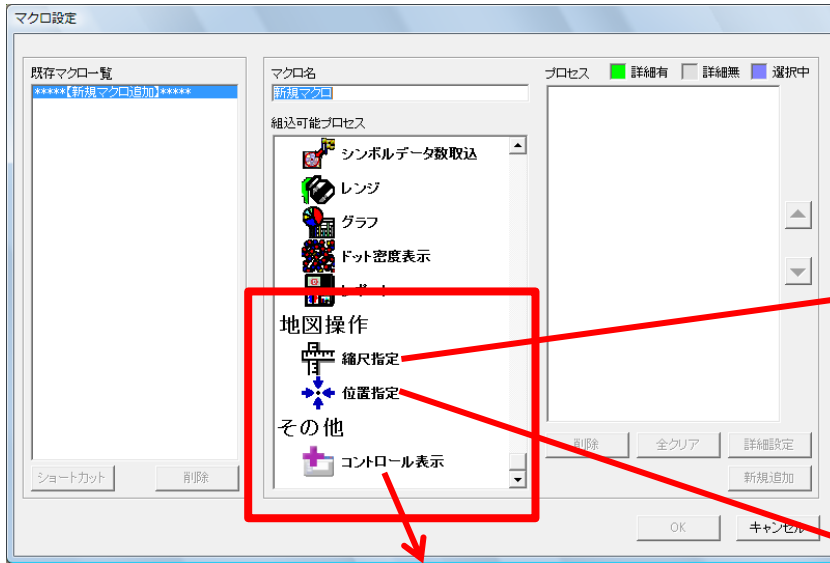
マクロ設定

既存マクロ一覧
*****【新規マクロ追加】*****

ショートカット
削除

マクロ名
新規マクロ

組込可能プロセス
シンボルデータ数取込
レンジ
グラフ
ドット密度表示
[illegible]
地図操作
縮尺指定
位置指定
その他
コントロール表示

プロセス
詳細有
詳細無
選択中

削除
全クリア
詳細設定
新規追加

OK
キャンセル